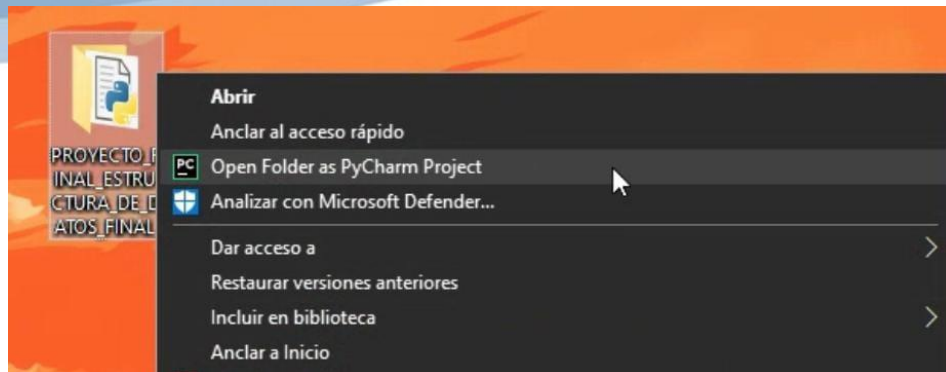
PROYECTO_F
INAL_ESTRU
CTURA_DE_D
ATOS_FINAL

Abrir
Anclar al acceso rápido
Open Folder as PyCharm Project
Analizar con Microsoft Defender...
Dar acceso a
Restaurar versiones anteriores
Incluir en biblioteca
Anclar a Inicio